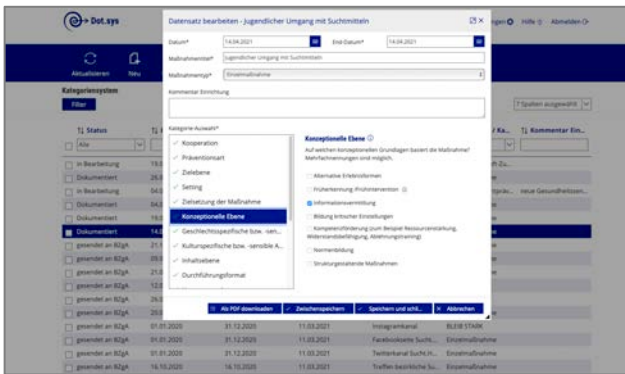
Dot.sys

Aktualisieren Neu

Kategoriensystem

Filter

Status

Alle

In Bearbeitung
Dokumentiert
In Bearbeitung
Dokumentiert
Dokumentiert
Dokumentiert
gesendet an BZgA
gesendet an BZgA
gesendet an BZgA
gesendet an BZgA
gesendet an BZgA
gesendet an BZgA
gesendet an BZgA
gesendet an BZgA
gesendet an BZgA
gesendet an BZgA

ngen Hilfe Abmelden

7 Spalten ausgewählt

Kommentar Ein...

neue Gesundheitszie...

01.01.2020 31.12.2020 11.03.2021 Instagramkanal BLEIB STARK
01.01.2020 31.12.2020 11.03.2021 Facebookseite Sucht... Einzelmaßnahme
01.01.2020 31.12.2020 11.03.2021 Twitterkanal Sucht.H... Einzelmaßnahme
16.10.2020 16.10.2020 11.03.2021 Treffen bezirkliche Su... Einzelmaßnahme

Datensatz bearbeiten - Jugendlicher Umgang mit Suchtmitteln

Datum* 14.04.2021 End-Datum* 14.04.2021

Maßnahmentitel* Jugendlicher Umgang mit Suchtmitteln

Maßnahmentyp* Einzelmaßnahme

Kommentar Einrichtung

Kategorie-Auswahl*

Kooperation
Präventionsart
Zielebene
Setting
Zielsetzung der Maßnahme
Konzeptionelle Ebene
Geschlechtsspezifische bzw. -sen...
Kultursspezifische bzw. -sensible A...
Inhaltsebene
Durchführungsformat

Konzeptionelle Ebene

Auf welchen konzeptionellen Grundlagen basiert die Maßnahme? Mehrfachnennungen sind möglich.

Alternative Erlebnisformen
Früherkennung /Frühintervention
Informationsvermittlung
Bildung kritischer Einstellungen
Kompetenzförderung (zum Beispiel Ressourcenstärkung, Widerstandsbefähigung, Ablehnungstraining)
Normenbildung
Strukturgestaltende Maßnahmen

Als PDF downloaden Zwischenspeichern Speichern und schli... Abbrechen